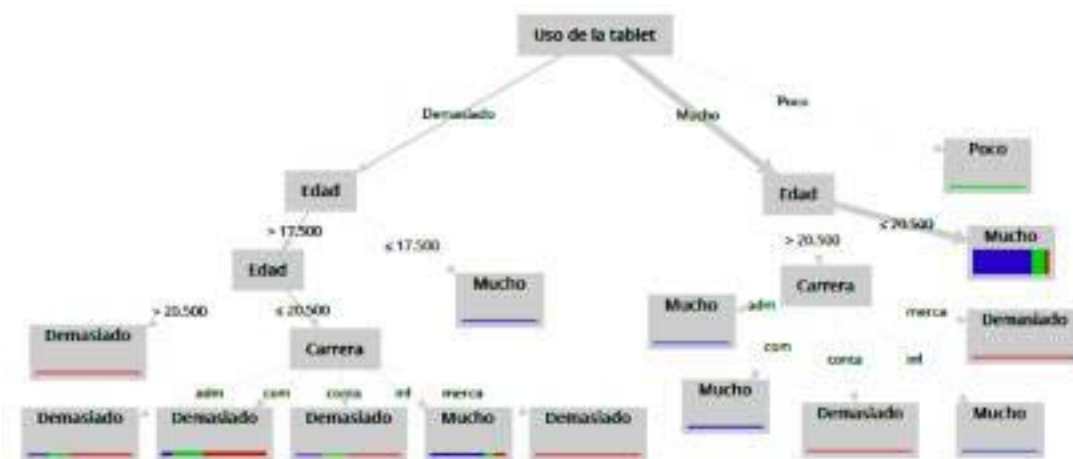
Uso de la tablet

Demasiado

Mucho

Poco

Poco

Edad

> 17.500

≤ 17.500

Edad

> 20.500

≤ 20.500

Demasiado

Carrera

adm

com

conta

inf

merca

Demasiado

Demasiado

Demasiado

Mucho

Demasiado

Mucho

Edad

> 20.500

≤ 20.500

Mucho

Carrera

Mucho

adm

com

conta

inf

merca

Demasiado

Mucho

Demasiado

Mucho